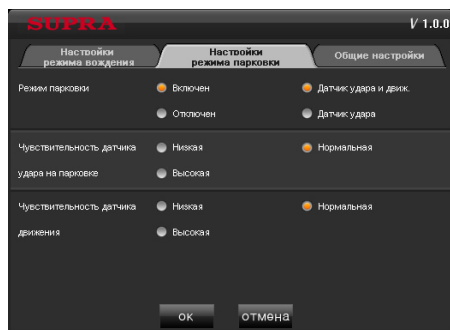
SUPRA

V 1.0.0

Настройки режима вождения

Настройки режима парковки

Общие настройки

Режим парковки

Включен

Датчик удара и движ.

Отключен

Датчик удара

Чувствительность датчика удара на парковке

Низкая

Нормальная

Высокая

Чувствительность датчика движения

Низкая

Нормальная

Высокая

OK

отмена